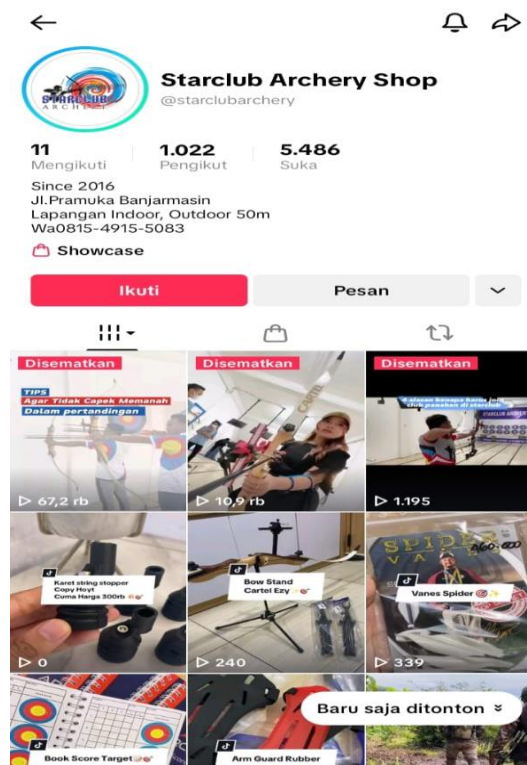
Starclub Archery Shop
@starclubarchery

STARCLUB ARCHERY

11
Mengikuti

1.022
Pengikut

5.486
Suka

Since 2016
Jl.Pramuka Banjarmasin
Lapangan Indoor, Outdoor 50m
Wa0815-4915-5083

Showcase

Ikuti

Pesan

Disematkan
TIPS
Agar Tidak Capek Memanah
Dalam pertandingan
67,2 rb

Disematkan
10,9 rb

Disematkan
4 alasan kenapa harus join club panahan di starclub
1.195

Karet string stopper Copy Hoyt Cuma Harga 300rb
0

Bow Stand Cartel Ezy
240

SPIDER VANES
Vanes Spider
339

Book Score Target

Arm Guard Rubber

Baru saja ditonton